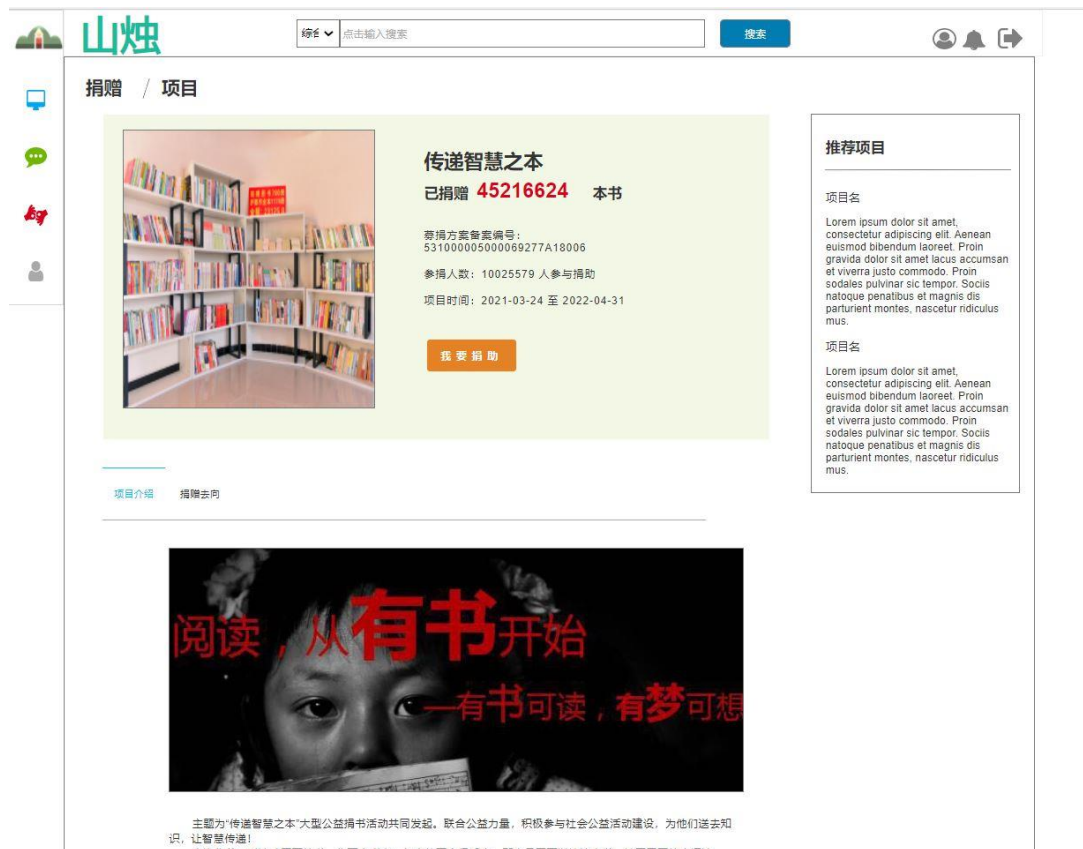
山烛

综合

点击输入搜索

搜索

捐赠 / 项目

传递智慧之本

已捐赠 45216624 本书

募捐方案备案编号：531000005000069277A18006

参捐人数：10025579 人参与捐助

项目时间：2021-03-24 至 2022-04-31

我要捐助

推荐项目

项目名

Lorem ipsum dolor sit amet, consectetur adipiscing elit. Aenean euismod bibendum laoreet. Proin gravida dolor sit amet lacus accumsan et viverra justo commodo. Proin sodales pulvinar sic tempor. Sociis natoque penatibus et magnis dis parturient montes, nascetur ridiculus mus.

项目名

Lorem ipsum dolor sit amet, consectetur adipiscing elit. Aenean euismod bibendum laoreet. Proin gravida dolor sit amet lacus accumsan et viverra justo commodo. Proin sodales pulvinar sic tempor. Sociis natoque penatibus et magnis dis parturient montes, nascetur ridiculus mus.

项目介绍 捐赠去向

阅读，从有书开始

—有书可读，有梦可想

主题为"传递智慧之本"大型公益捐书活动共同发起。联合公益力量，积极参与社会公益活动建设，为他们送去知识，让智慧传递！

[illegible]